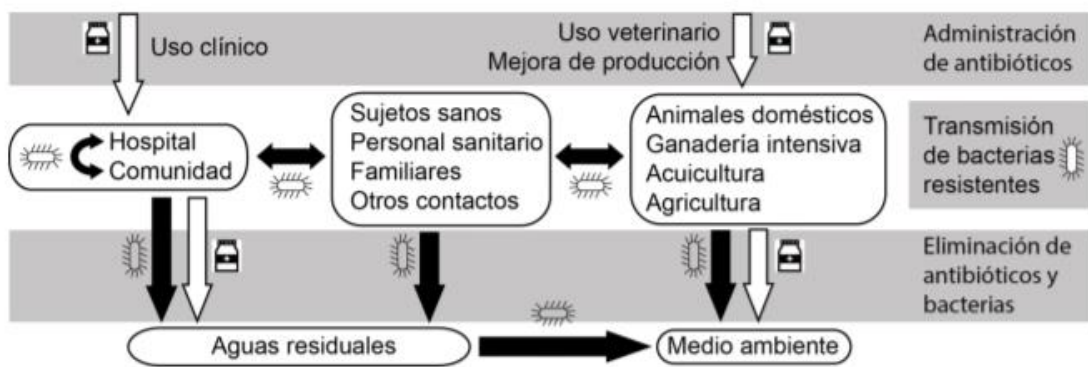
Uso clínico

Uso veterinario
Mejora de producción

Administración de antibióticos

Hospital
Comunidad

Sujetos sanos
Personal sanitario
Familiares
Otros contactos

Animales domésticos
Ganadería intensiva
Acuicultura
Agricultura

Transmisión de bacterias resistentes

Eliminación de antibióticos y bacterias

Aguas residuales

Medio ambiente